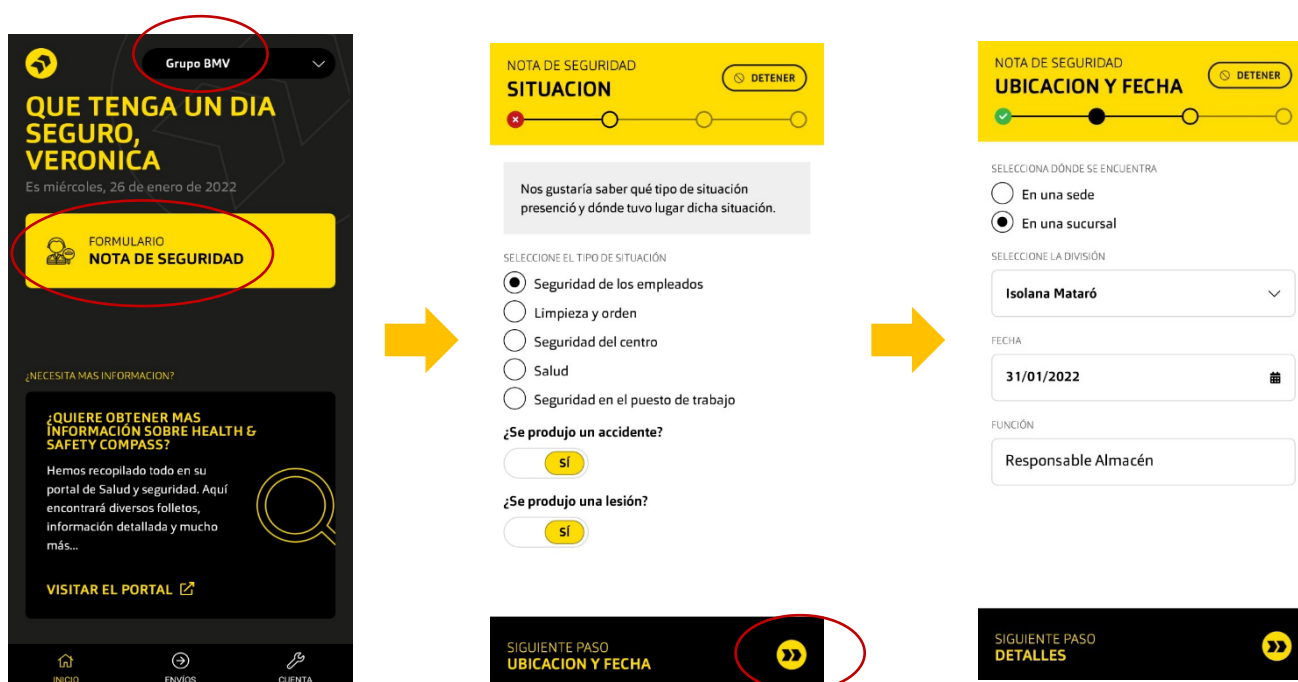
Grupo BMV

QUE TENGA UN DIA SEGURO, VERONICA

Es miércoles, 26 de enero de 2022

FORMULARIO
NOTA DE SEGURIDAD

¿NECESITA MAS INFORMACION?

¿QUIERE OBTENER MAS INFORMACIÓN SOBRE HEALTH & SAFETY COMPASS?

Hemos recopilado todo en su portal de Salud y seguridad. Aquí encontrará diversos folletos, información detallada y mucho más...

VISITAR EL PORTAL

INICIO
ENVÍOS
CUENTA

NOTA DE SEGURIDAD
SITUACION

DETENER

Nos gustaría saber qué tipo de situación presenció y dónde tuvo lugar dicha situación.

SELECCIONE EL TIPO DE SITUACIÓN

Seguridad de los empleados
Limpieza y orden
Seguridad del centro
Salud
Seguridad en el puesto de trabajo

¿Se produjo un accidente?

SÍ

¿Se produjo una lesión?

SÍ

SIGUIENTE PASO
UBICACION Y FECHA

NOTA DE SEGURIDAD
UBICACION Y FECHA

DETENER

SELECCIONA DÓNDE SE ENCUENTRA

En una sede
En una sucursal

SELECCIONE LA DIVISIÓN

Isolana Mataró

FECHA

31/01/2022

FUNCIÓN

Responsable Almacén

SIGUIENTE PASO
DETALLES